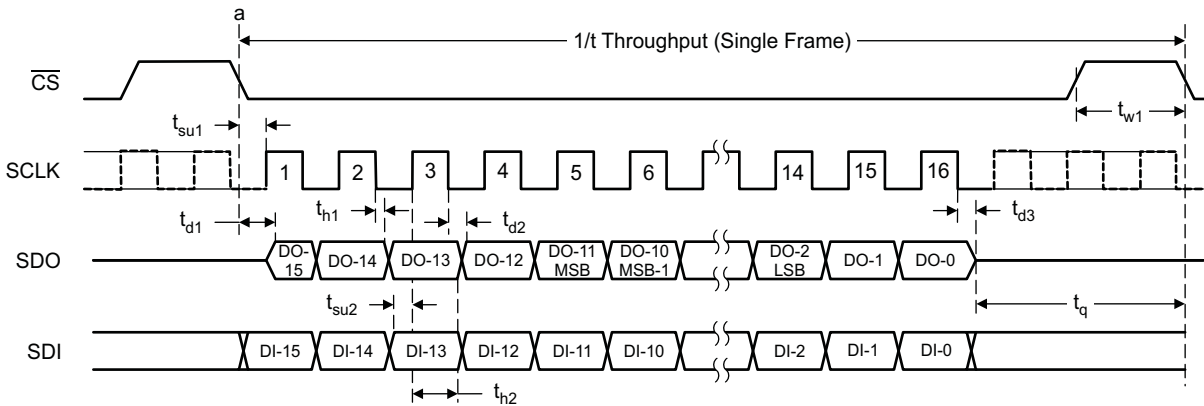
a

1/t Throughput (Single Frame)

$\overline{CS}$

$t_{su1}$

$t_{w1}$

SCLK

1 2 3 4 5 6 14 15 16

$t_{h1}$

$t_{d1}$

$t_{d2}$

$t_{d3}$

SDO

DO-15 DO-14 DO-13 DO-12 DO-11 MSB DO-10 MSB-1 DO-2 LSB DO-1 DO-0

$t_{su2}$

$t_q$

SDI

DI-15 DI-14 DI-13 DI-12 DI-11 DI-10 DI-2 DI-1 DI-0

$t_{h2}$